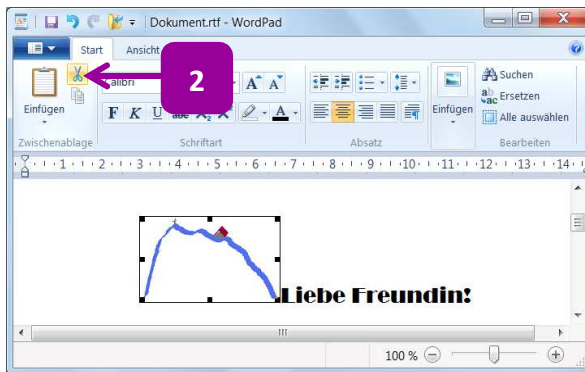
Dokument.rtf - WordPad

Start
Ansicht

2

Einfügen
Calibri
F K U abe $X_2$ $X^2$
Suchen
Ersetzen
Alle auswählen
Einfügen

Zwischenablage
Schriftart
Absatz
Bearbeiten

· 1 · 1 · 1 · 2 · 1 · 3 · 1 · 4 · 1 · 5 · 1 · 6 · 1 · 7 · 1 · 8 · 1 · 9 · 1 · 10 · 1 · 11 · 1 · 12 · 1 · 13 · 1 · 14 ·

Liebe Freundin!

100 %